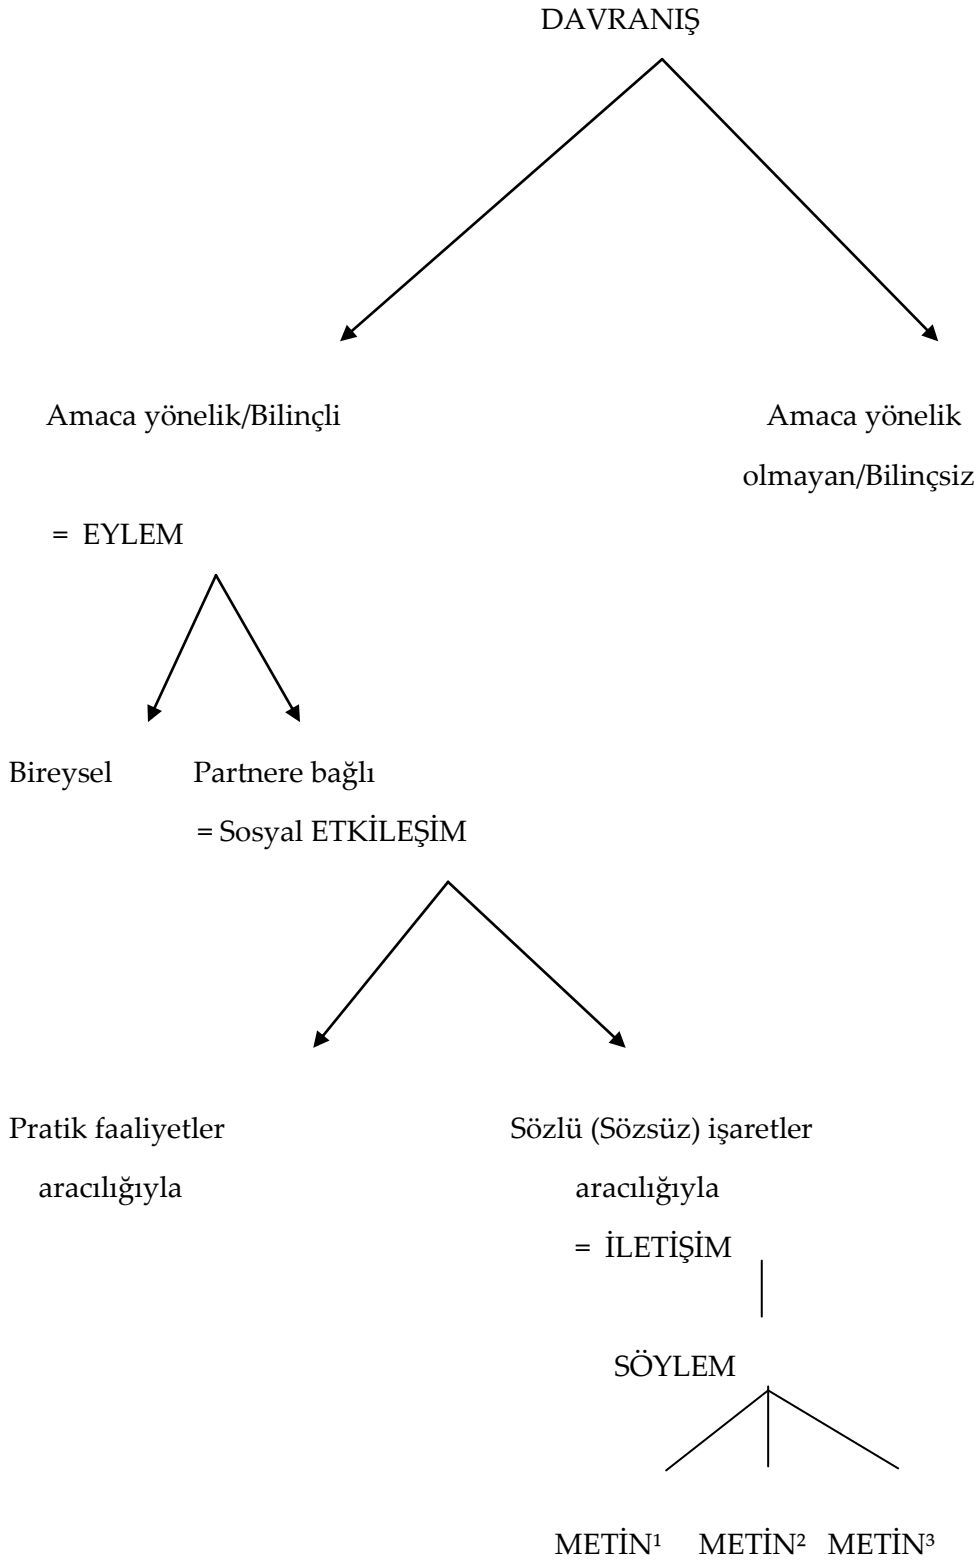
DAVRANIŞ

Amaca yönelik/Bilinçli

Amaca yönelik olmayan/Bilinçsiz

= EYLEM

Bireysel

Partnere bağlı

= Sosyal ETKİLEŞİM

Pratik faaliyetler aracılığıyla

Sözlü (Sözsüz) işaretler aracılığıyla

= İLETİŞİM

SÖYLEM

METİN$^1$ METİN$^2$ METİN$^3$